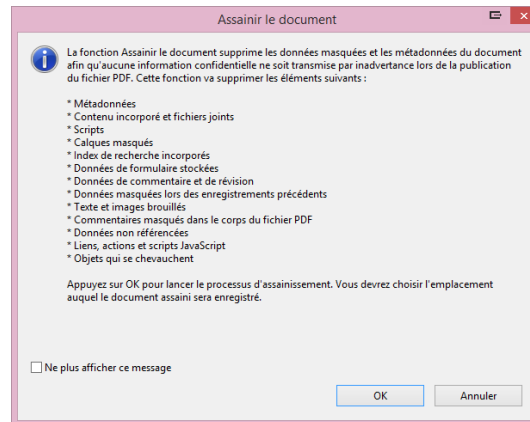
Assainir le document

La fonction Assainir le document supprime les données masquées et les métadonnées du document afin qu'aucune information confidentielle ne soit transmise par inadvertance lors de la publication du fichier PDF. Cette fonction va supprimer les éléments suivants :

* Métadonnées
* Contenu incorporé et fichiers joints
* Scripts
* Calques masqués
* Index de recherche incorporés
* Données de formulaire stockées
* Données de commentaire et de révision
* Données masquées lors des enregistrements précédents
* Texte et images brouillés
* Commentaires masqués dans le corps du fichier PDF
* Données non référencées
* Liens, actions et scripts JavaScript
* Objets qui se chevauchent

Appuyez sur OK pour lancer le processus d'assainissement. Vous devrez choisir l'emplacement auquel le document assaini sera enregistré.

Ne plus afficher ce message

OK

Annuler